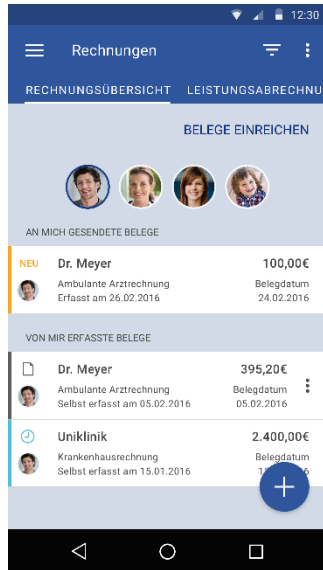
12:30

Rechnungen

RECHNUNGSÜBERSICHT LEISTUNGSABRECHNU

BELEGE EINREICHEN

AN MICH GESENDETE BELEGE

NEU Dr. Meyer 100,00€
Ambulante Arztrechnung Belegdatum
Erfasst am 26.02.2016 24.02.2016

VON MIR ERFASSTE BELEGE

Dr. Meyer 395,20€
Ambulante Arztrechnung Belegdatum
Selbst erfasst am 05.02.2016 05.02.2016

Uniklinik 2.400,00€
Krankenhausrechnung Belegdatum
Selbst erfasst am 15.01.2016 1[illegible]